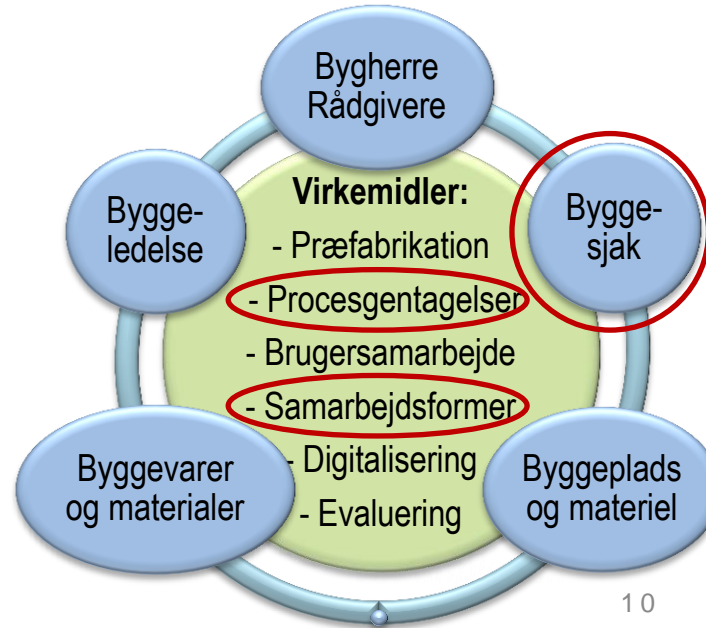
Bygherre Rådgivere

Bygge-ledelse

Virkemidler:
- Præfabrikation
- Procesgentagelser
- Brugersamarbejde
- Samarbejdsformer
- Digitalisering
- Evaluering

Bygge-sjak

Byggevarer og materialer

Byggeplads og materiel

10